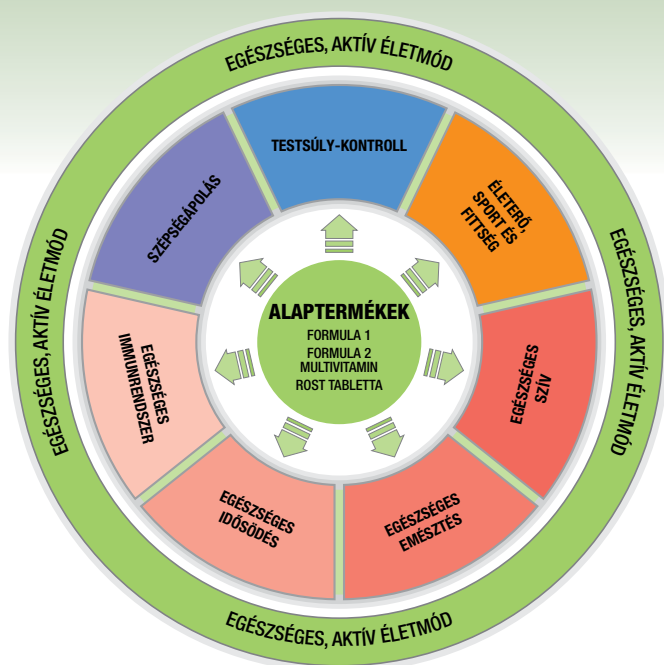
EGÉSZSÉGES, AKTÍV ÉLETMÓD

TESTSÚLY-KONTROLL

ÉLETERŐ, SPORT ÉS FITTSÉG

EGÉSZSÉGES SZÍV

EGÉSZSÉGES EMÉSZTÉS

EGÉSZSÉGES IDŐSÖDÉS

EGÉSZSÉGES IMMUNRENDSZER

SZÉPSÉGÁPOLÁS

ALAPTERMÉKEK
FORMULA 1
FORMULA 2 MULTIVITAMIN
ROST TABLETTA

EGÉSZSÉGES, AKTÍV ÉLETMÓD

EGÉSZSÉGES, AKTÍV ÉLETMÓD

EGÉSZSÉGES, AKTÍV ÉLETMÓD